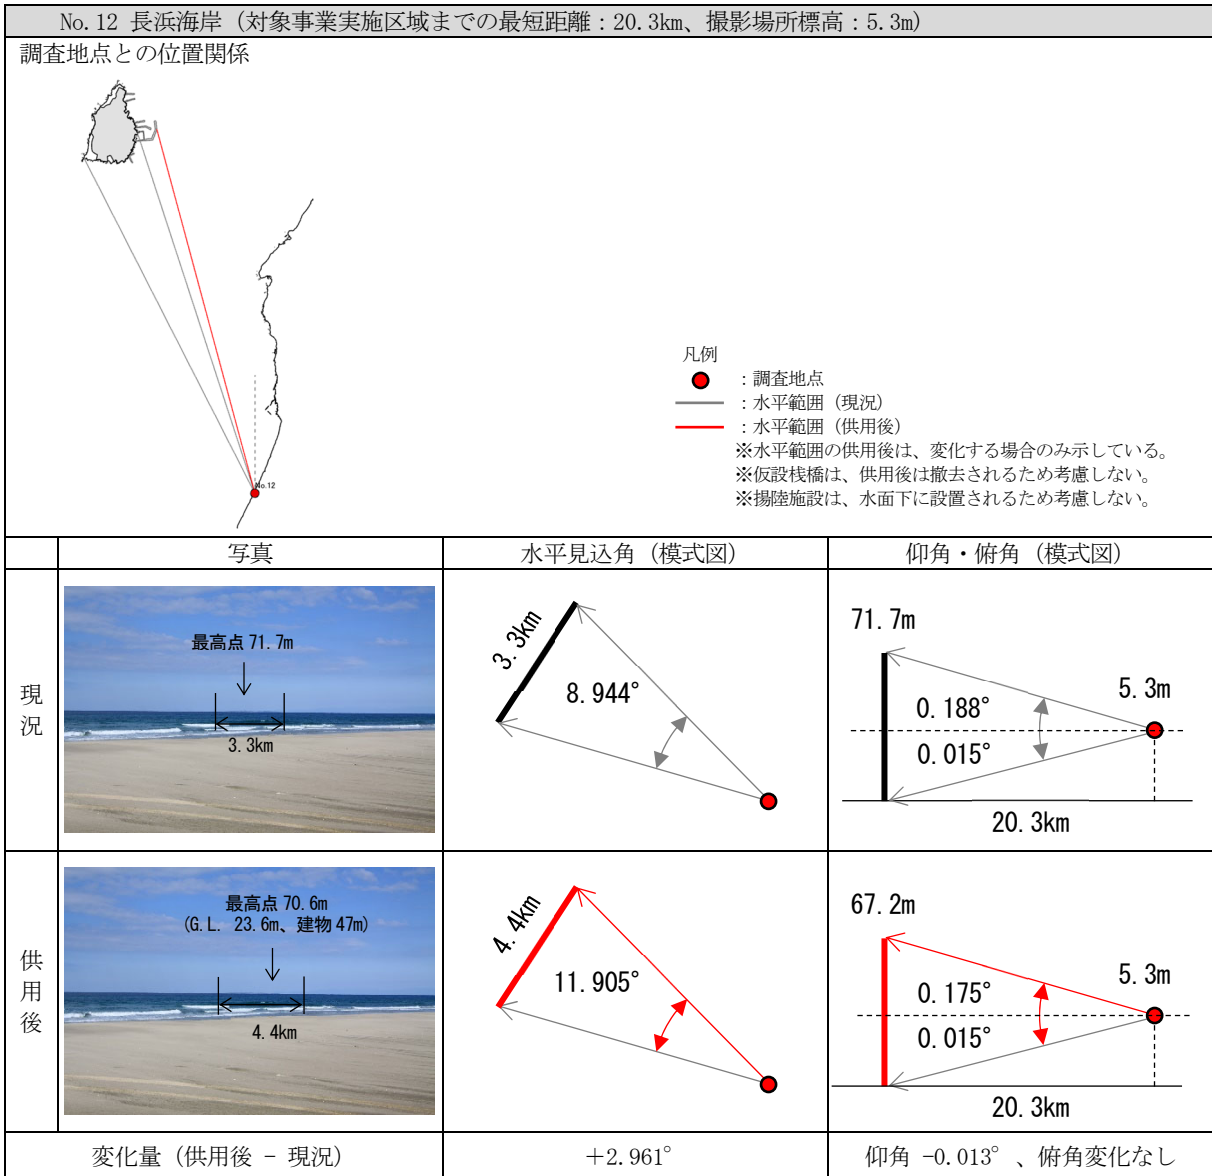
No.12 長浜海岸（対象事業実施区域までの最短距離：20.3km、撮影場所標高：5.3m）

調査地点との位置関係

No.12

凡例
：調査地点
：水平範囲（現況）
：水平範囲（供用後）
※水平範囲の供用後は、変化する場合のみ示している。
※仮設桟橋は、供用後は撤去されるため考慮しない。
※揚陸施設は、水面下に設置されるため考慮しない。

| | 写真 | 水平見込角（模式図） | 仰角・俯角（模式図） |
|---|---|---|---|
| 現況 | 最高点 71.7m<br>3.3km | 3.3km<br>8.944° | 71.7m<br>5.3m<br>0.188°<br>0.015°<br>20.3km |
| 供用後 | 最高点 70.6m<br>（G.L. 23.6m、建物 47m）<br>4.4km | 4.4km<br>11.905° | 67.2m<br>5.3m<br>0.175°<br>0.015°<br>20.3km |
| 変化量（供用後 － 現況） | | ＋2.961° | 仰角 －0.013° 、俯角変化なし |